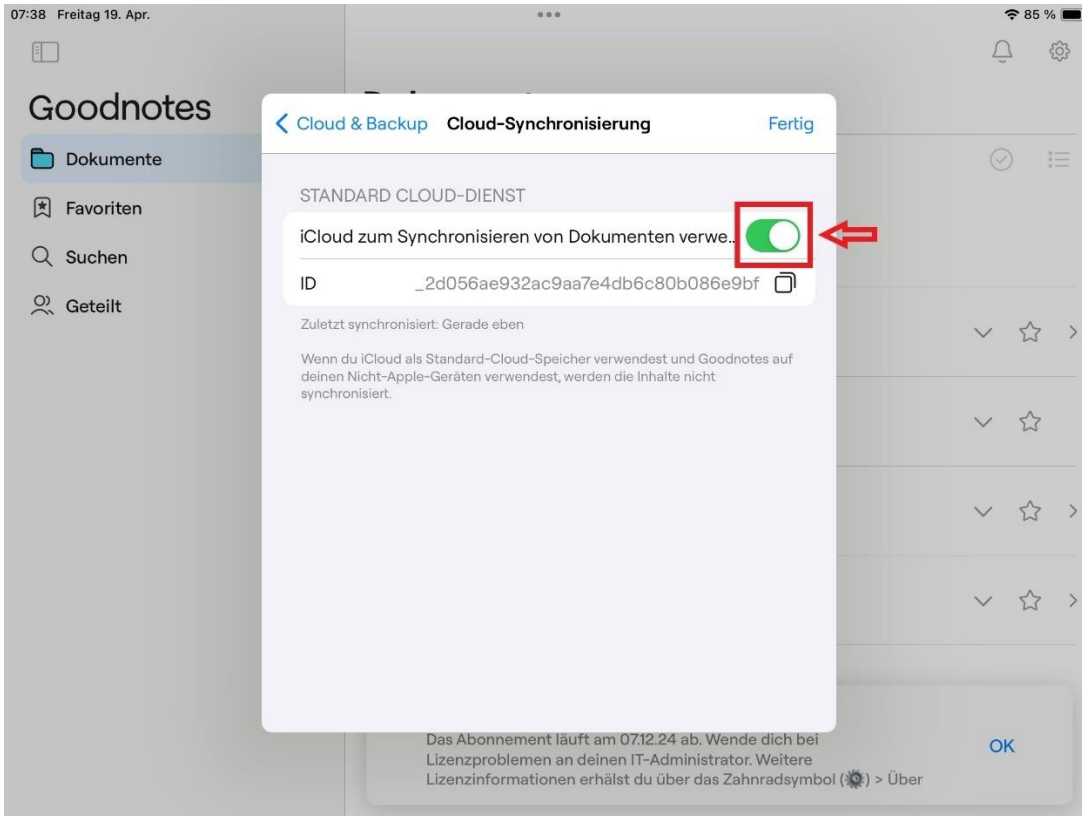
07:38 Freitag 19. Apr.

85 %

Goodnotes

Dokumente

Favoriten

Suchen

Geteilt

< Cloud & Backup Cloud-Synchronisierung Fertig

STANDARD CLOUD-DIENST

iCloud zum Synchronisieren von Dokumenten verwe...

ID _2d056ae932ac9aa7e4db6c80b086e9bf

Zuletzt synchronisiert: Gerade eben

Wenn du iCloud als Standard-Cloud-Speicher verwendest und Goodnotes auf deinen Nicht-Apple-Geräten verwendest, werden die Inhalte nicht synchronisiert.

Das Abonnement läuft am 07.12.24 ab. Wende dich bei Lizenzproblemen an deinen IT-Administrator. Weitere Lizenzinformationen erhälst du über das Zahnradsymbol ( ) > Über

OK